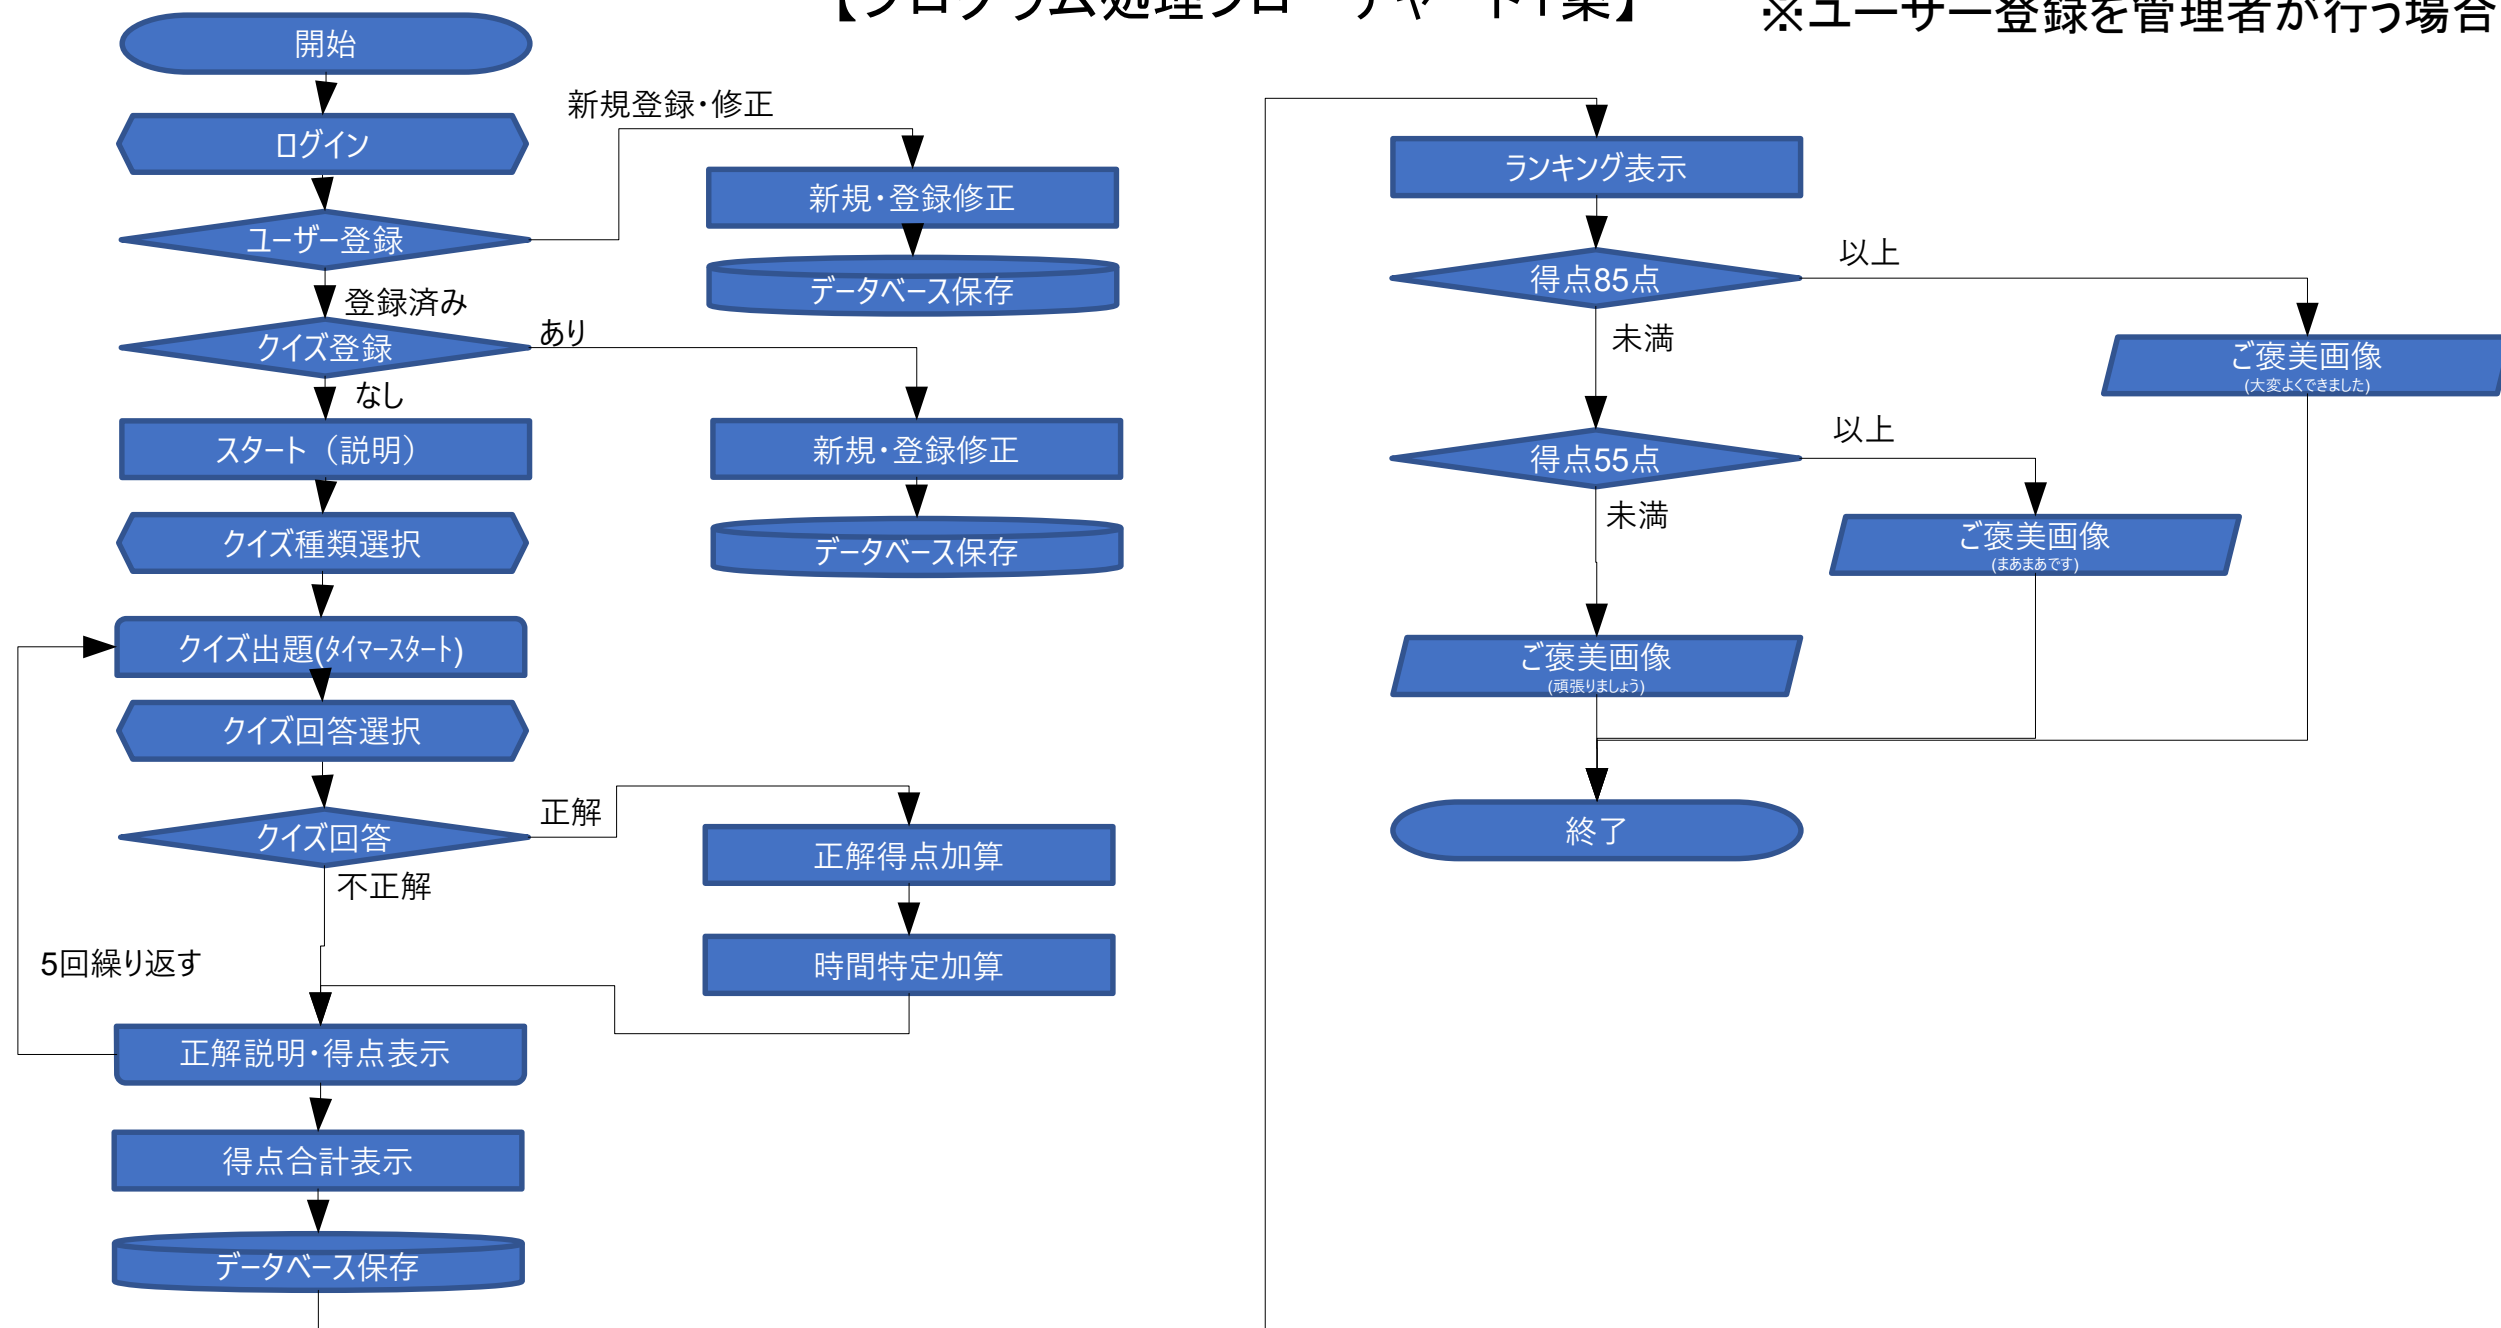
【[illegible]】 ※ユーザー登録を管理者が行う場合

開始

ログイン

新規登録・修正

新規・登録修正

ユーザー登録

データベース保存

登録済み

あり

クイズ登録

なし

新規・登録修正

スタート（説明）

データベース保存

クイズ種類選択

クイズ出題(ﾀｲﾏｰｽﾀｰﾄ)

クイズ回答選択

正解

クイズ回答

正解得点加算

不正解

時間特定加算

5回繰り返す

正解説明・得点表示

得点合計表示

データベース保存

ランキング表示

以上

得点85点

未満

ご褒美画像
(大変よくできました)

以上

得点55点

未満

ご褒美画像
(まあまあです)

ご褒美画像
(頑張りましょう)

終了